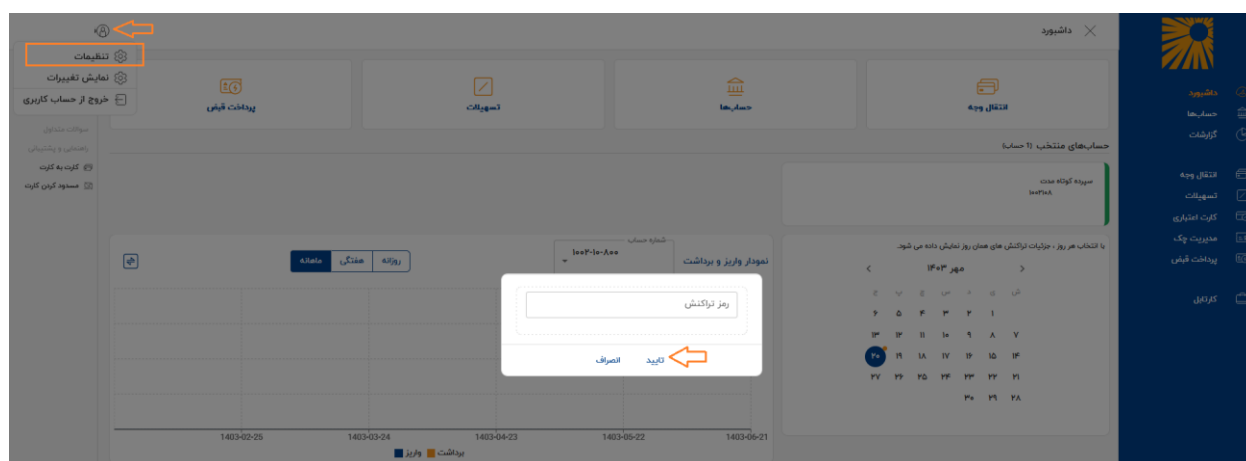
داشبورد
تنظیمات
نمایش تغییرات
خروج از حساب کاربری
سوالات متداول
راهنمایی و پشتیبانی
کارت به کارت
مسدود کردن کارت
پرداخت قبض
تسهیلات
حساب‌ها
انتقال وجه
داشبورد
حساب‌ها
گزارشات
انتقال وجه
تسهیلات
کارت اعتباری
مدیریت چک
پرداخت قبض
کارتابل
حساب‌های منتخب (۱ حساب)
سپرده کوتاه مدت
۱۰۰۳۱۰۸
با انتخاب هر روز، جزئیات تراکنش های همان روز نمایش داده می شود.
مهر ۱۴۰۳
ش ی د س چ پ ج
۱ ۲ ۳ ۴ ۵ ۶
۷ ۸ ۹ ۱۰ ۱۱ ۱۲ ۱۳
۱۴ ۱۵ ۱۶ ۱۷ ۱۸ ۱۹ ۲۰
۲۱ ۲۲ ۲۳ ۲۴ ۲۵ ۲۶ ۲۷
۲۸ ۲۹ ۳۰
نمودار واریز و برداشت
شماره حساب
۱۰۰۳-۱۰-۸۰۰
روزانه
هفتگی
ماهانه
رمز تراکنش
تایید
انصراف
1403-02-25
1403-03-24
1403-04-23
1403-05-22
1403-06-21
برداشت
واریز